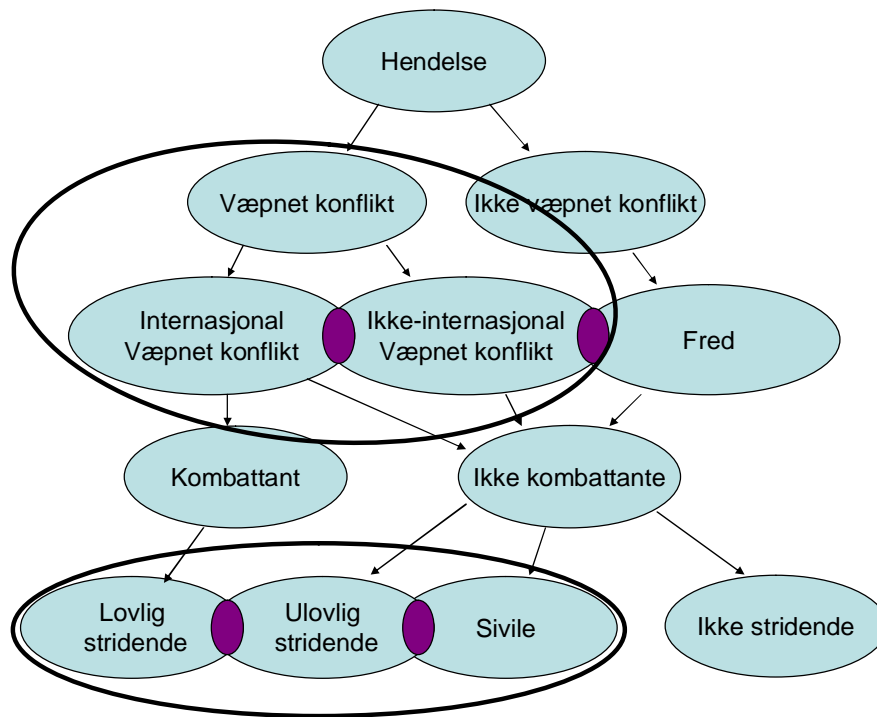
Hendelse

Væpnet konflikt

Ikke væpnet konflikt

Internasjonal
Væpnet konflikt

Ikke-internasjonal
Væpnet konflikt

Fred

Kombattant

Ikke kombattante

Lovlig
stridende

Ulovlig
stridende

Sivile

Ikke stridende